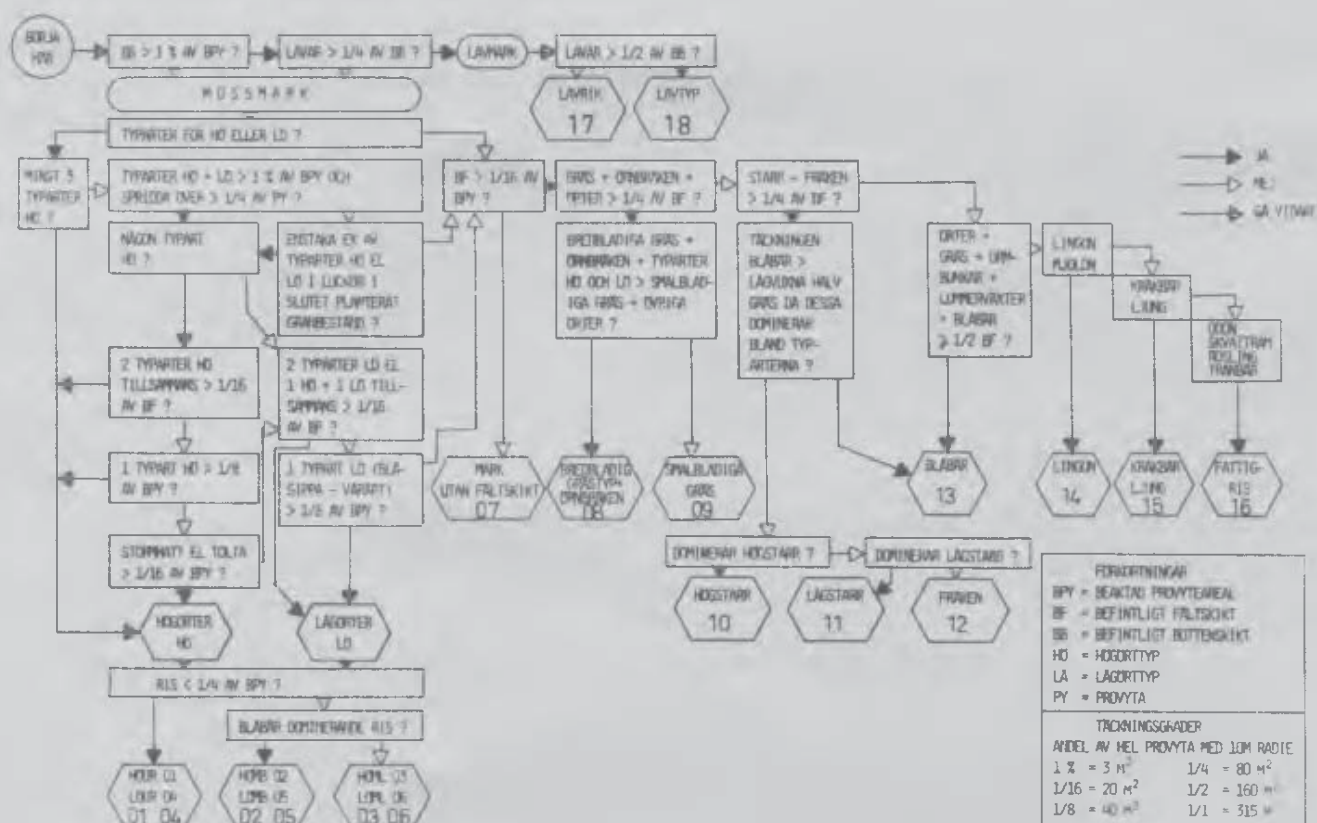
BÖRJA HÄR

BS > 1 % AV BPY ?

LAVAR > 1/4 AV BS ?

LAVMARK

LAVAR > 1/2 AV BS ?

LAVRIK 17

LAVTYP 18

MOSSMARK

TYPARTER FÖR HÖ ELLER LÖ ?

MINST 3 TYPARTER HÖ ?

TYPARTER HÖ + LÖ > 1 % AV BPY OCH SPRIDDA ÖVER > 1/4 AV PY ?

BF > 1/16 AV BPY ?

GRÄS + ORMBRÄKEN + ÖRTER > 1/4 AV BF ?

STARR - FRÄKEN > 1/4 AV BF ?

ÖRTER + GRÄS + ORMBUNKAR + LUMMERVÄXTER + BLÅBÄR ≥ 1/2 BF ?

LINGON MJÖLON

KRÅKBÄR LJUNG

ODON SKVATTRAM ROSLING TRANBÄR

JA

NEJ

GÅ VIDARE

NÅGON TYPART HÖ ?

ENSTAKA EX AV TYPARTER HÖ EL LÖ I LUCKOR I SLUTET PLANTERAT GRANBESTÅND ?

BREDBLADIGA GRÄS + ORMBRÄKEN + TYPARTER HÖ OCH LÖ > SMALBLADIGA GRÄS + ÖVRIGA ÖRTER ?

TÄCKNINGEN BLÅBÄR > LÅGVUXNA HALVGRÄS DÅ DESSA DOMINERAR BLAND TYPARTERNA ?

2 TYPARTER HÖ TILLSAMMANS > 1/16 AV BF ?

2 TYPARTER LÖ EL 1 HÖ + 1 LÖ TILLSAMMANS > 1/16 AV BF ?

1 TYPART HÖ > 1/8 AV BPY ?

1 TYPART LÖ (BLÅSIPPA - VÅRÄRT) > 1/8 AV BPY ?

MARK UTAN FÄLTSKIKT 07

BREDBLADIG GRÄSTYP+ ORMBRÄKEN 08

SMALBLADIGA GRÄS 09

BLÅBÄR 13

LINGON 14

KRÅKBÄR LJUNG 15

FATTIG-RIS 16

STORMHATT EL TOLTA > 1/16 AV BPY ?

DOMINERAR HÖGSTARR ?

DOMINERAR LÅGSTARR ?

HÖGSTARR 10

LÅGSTARR 11

FRÄKEN 12

HÖGÖRTER HÖ

LÅGÖRTER LÖ

RIS < 1/4 AV BPY ?

BLÅBÄR DOMINERANDE RIS ?

HÖUR 01 LÖUR 04 01 04

HÖMB 02 LÖMB 05 02 05

HÖML 03 LÖML 06 03 06

FÖRKORTNINGAR
BPY = BEAKTAD PROVYTEAREAL
BF = BEFINTLIGT FÄLTSKIKT
BS = BEFINTLIGT BOTTENSKIKT
HÖ = HÖGÖRTTYP
LÄ = LÅGÖRTTYP
PY = PROVYTA

TÄCKNINGSGRADER
ANDEL AV HEL PROVYTA MED 10M RADIE
1 % = 3 $M^2$ 1/4 = 80 $M^2$
1/16 = 20 $M^2$ 1/2 = 160 $M^2$
1/8 = 40 $M^2$ 1/1 = 315 $M^2$